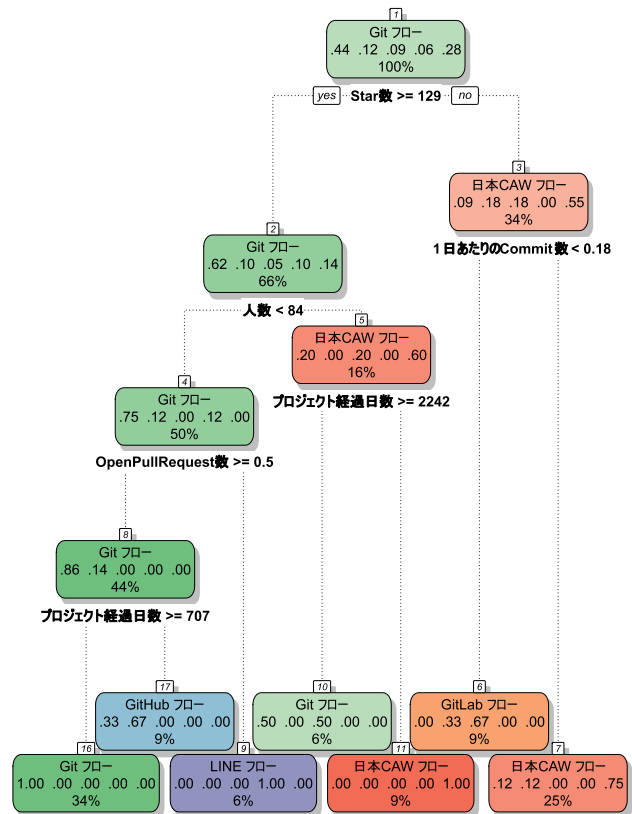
1
Git フロー
.44 .12 .09 .06 .28
100%

yes Star数 >= 129 no

3
日本CAW フロー
.09 .18 .18 .00 .55
34%

1日あたりのCommit数 < 0.18

2
Git フロー
.62 .10 .05 .10 .14
66%

人数 < 84

5
日本CAW フロー
.20 .00 .20 .00 .60
16%

プロジェクト経過日数 >= 2242

4
Git フロー
.75 .12 .00 .12 .00
50%

OpenPullRequest数 >= 0.5

8
Git フロー
.86 .14 .00 .00 .00
44%

プロジェクト経過日数 >= 707

17
GitHub フロー
.33 .67 .00 .00 .00
9%

10
Git フロー
.50 .00 .50 .00 .00
6%

6
GitLab フロー
.00 .33 .67 .00 .00
9%

16
Git フロー
1.00 .00 .00 .00 .00
34%

9
LINE フロー
.00 .00 .00 1.00 .00
6%

11
日本CAW フロー
.00 .00 .00 .00 1.00
9%

7
日本CAW フロー
.12 .12 .00 .00 .75
25%